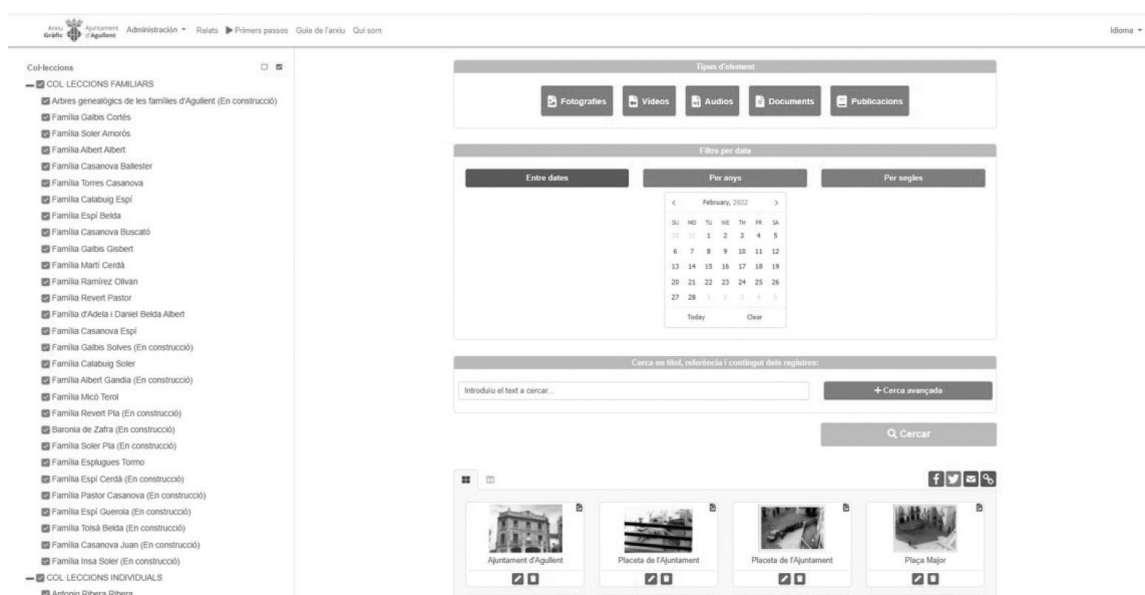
Arxiu Gràfic Ajuntament d'Agullent Administración ▾ Relats ▶ Primers passos Guia de l'arxiu Qui som Idioma ▾

Col·leccions

COL·LECCIONS FAMILIARS
Arbres genealògics de les famílies d'Agullent (En construcció)
Família Galbis Cortés
Família Soler Amorós
Família Albert Albert
Família Casanova Ballester
Família Torres Casanova
Família Calabuig Espí
Família Espí Belda
Família Casanova Buscató
Família Galbis Gisbert
Família Martí Cerdà
Família Ramírez Olivan
Família Revert Pastor
Família d'Adela i Daniel Belda Albert
Família Casanova Espí
Família Galbis Solves (En construcció)
Família Calabuig Soler
Família Albert Gandia (En construcció)
Família Micó Terol
Família Revert Pla (En construcció)
Baronia de Zafra (En construcció)
Família Soler Pla (En construcció)
Família Esplugues Tormo
Família Espí Cerdà (En construcció)
Família Pastor Casanova (En construcció)
Família Espí Guerola (En construcció)
Família Tolsà Belda (En construcció)
Família Casanova Juan (En construcció)
Família Insa Soler (En construcció)
COL·LECCIONS INDIVIDUALS
Antonio Ribera Ribera

Tipus d'element
Fotografies Vídeos Audios Documents Publicacions

Filtre per data
Entre dates Per anys Per segles

February, 2022
| SU | MO | TU | WE | TH | FR | SA |
|---|---|---|---|---|---|---|
| 30 | 31 | 1 | 2 | 3 | 4 | 5 |
| 6 | 7 | 8 | 9 | 10 | 11 | 12 |
| 13 | 14 | 15 | 16 | 17 | 18 | 19 |
| 20 | 21 | 22 | 23 | 24 | 25 | 26 |
| 27 | 28 | 1 | 2 | 3 | 4 | 5 |
Today Clear

Cerca en títol, referència i contingut dels registres:
Introduïu el text a cercar...
+ Cerca avançada
Cercar

Ajuntament d'Agullent
Placeta de l'Ajuntament
Placeta de l'Ajuntament
Plaça Major